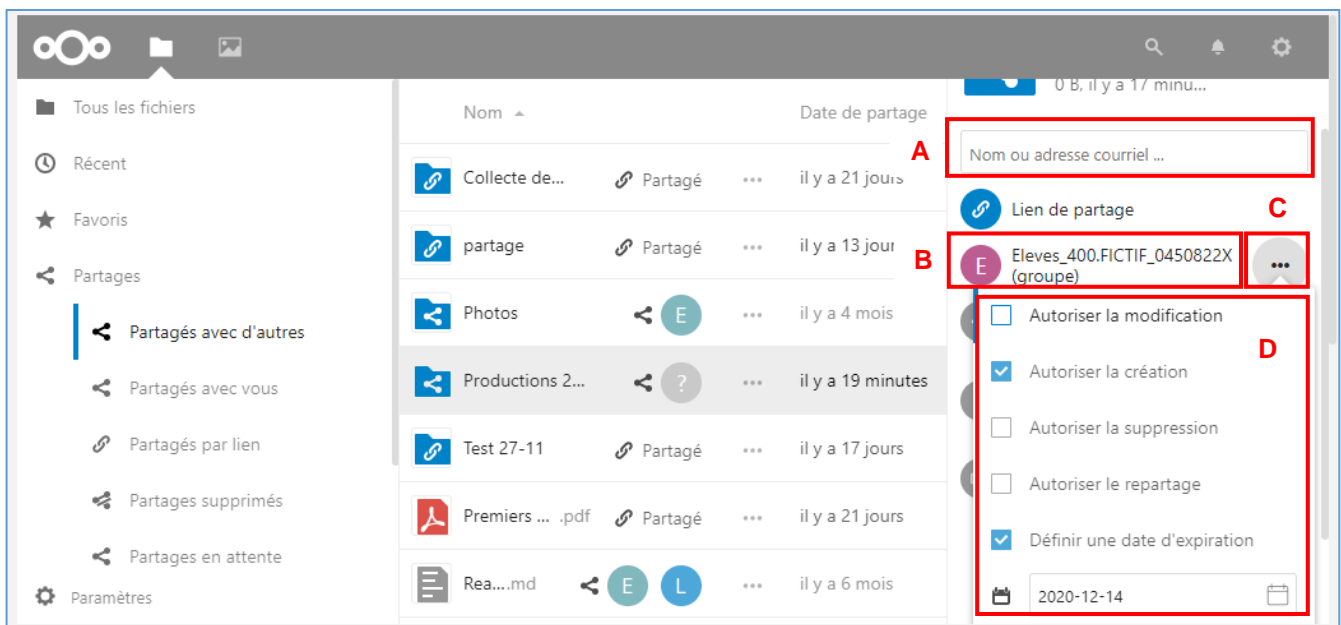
Tous les fichiers
Récent
Favoris
Partages
Partagés avec d'autres
Partagés avec vous
Partagés par lien
Partages supprimés
Partages en attente
Paramètres

Nom
Date de partage

Collecte de... Partagé ••• il y a 21 jours
partage Partagé ••• il y a 13 jour
Photos E ••• il y a 4 mois
Productions 2... ? ••• il y a 19 minutes
Test 27-11 Partagé ••• il y a 17 jours
Premiers ... .pdf Partagé ••• il y a 21 jours
Rea....md E L ••• il y a 6 mois

0 B, il y a 17 minu...
A
Nom ou adresse courriel ...
Lien de partage
C
B
E Eleves_400.FICTIF_0450822X (groupe)
•••
D
Autoriser la modification
Autoriser la création
Autoriser la suppression
Autoriser le repartage
Définir une date d'expiration
2020-12-14